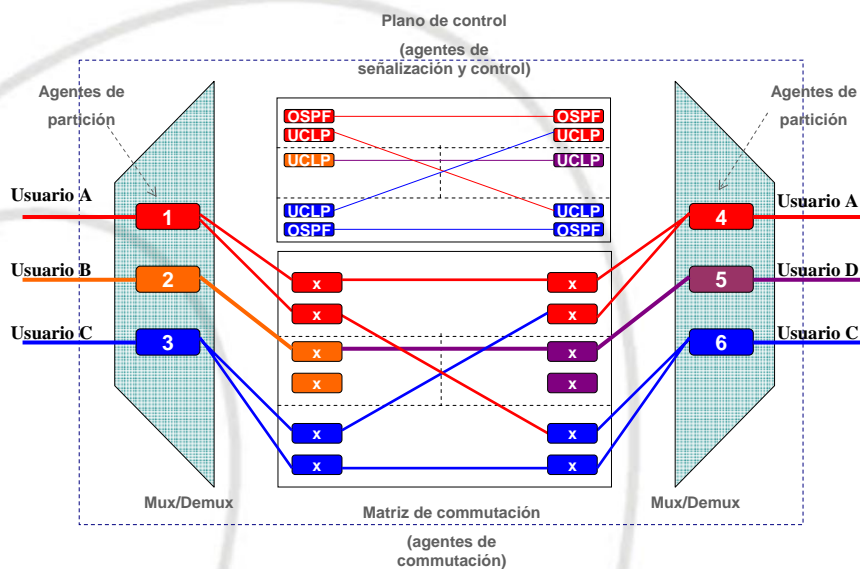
Plano de control

(agentes de señalización y control)

Agentes de partición

Agentes de partición

OSPF
UCLP
UCLP
UCLP
OSPF

OSPF
UCLP
UCLP
UCLP
OSPF

Usuario A
Usuario B
Usuario C

1
2
3

x
x
x
x
x
x

x
x
x
x
x
x

4
5
6

Usuario A
Usuario D
Usuario C

Mux/Demux

Matriz de commutación

Mux/Demux

(agentes de commutación)